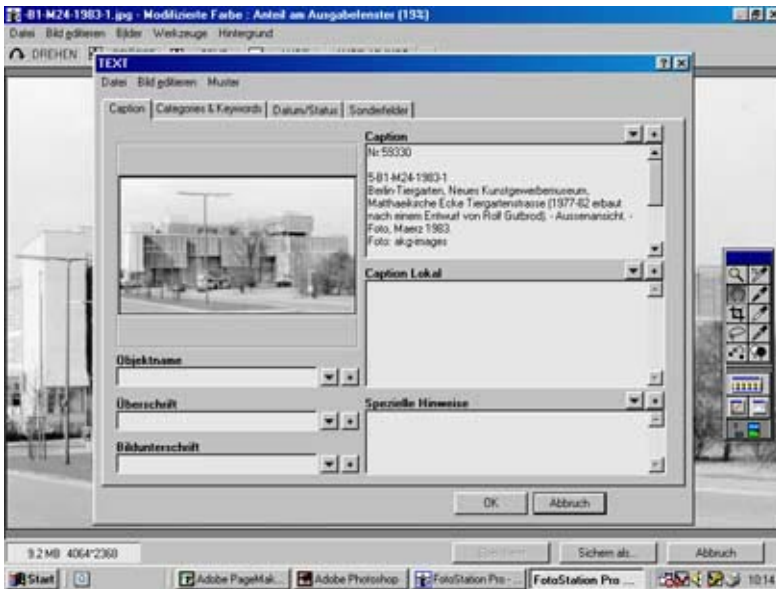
5-B1-M24-1983-1.jpg - Modifizierte Farbe : Anteil am Ausgabefenster (19%)
Datei Bild editieren Bilder Werkzeuge Hintergrund
DREHEN

TEXT
Datei Bild editieren Muster
Caption | Categories & Keywords | Datum/Status | Sonderfelder

Caption
Nr.59330

5-B1-M24-1983-1
Berlin-Tiergarten, Neues Kunstgewerbemuseum, Matthaeikirche Ecke Tiergartenstrasse (1977-82 erbaut nach einem Entwurf von Rolf Gutbrod). - Aussenansicht. - Foto, Maerz 1983.
Foto: akg-images

Caption Lokal

Objektname

Überschrift

Spezielle Hinweise

Bildunterschrift

OK Abbruch

9.2 MB 4064*2368
Sichern als... Abbruch

Start | Adobe PageMak... | Adobe Photoshop | FotoStation Pro - ... | FotoStation Pro ... | 10:14